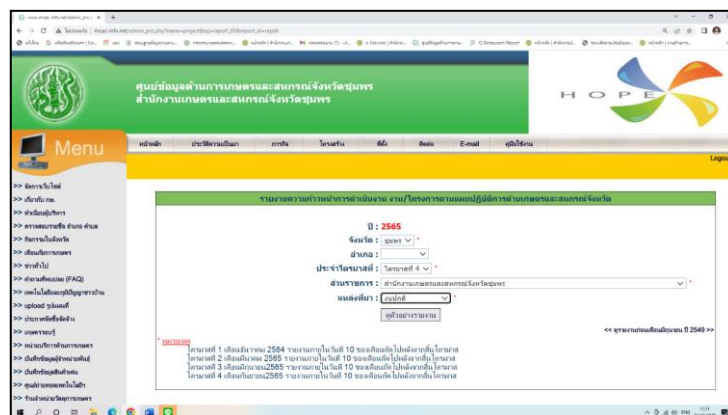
www.moac-info.net/admin_pro | ×

ไม่ปลอดภัย | moac-info.net/admin_pro.php?name=project&op=report_00&report_id=mp04

ศูนย์ข้อมูลด้านการเกษตรและสหกรณ์จังหวัดชุมพร
สำนักงานเกษตรและสหกรณ์จังหวัดชุมพร

H O P E

Menu

หน้าหลัก | ประวัติความเป็นมา | ภารกิจ | โครงสร้าง | ที่ตั้ง | ติดต่อ | E-mail | คู่มือใช้งาน

Logo

>> จัดการเว็บไซต์
>> เกี่ยวกับ กษ.
>> สำนักงานผู้บริหาร
>> ตารางสอบราคาซื้อ จ้างเหมา
>> กิจกรรมในจังหวัด
>> เดือนบริการเกษตร
>> ข่าวทั่วไป
>> คำถามที่พบบ่อย (FAQ)
>> เทคโนโลยีและภูมิปัญญาชาวบ้าน
>> upload รูปแผนที่
>> ประกาศจัดซื้อจัดจ้าง
>> เกษตรกรรม
>> หน่วยบริการด้านการเกษตร
>> สินค้าชุมชนผู้จำหน่ายผลิตภัณฑ์
>> สินค้าชุมชนสินค้าเด่น
>> ศูนย์ถ่ายทอดเทคโนโลยีฯ
>> ร้านค้าหน่วยวัตถุการเกษตร

รายงานความก้าวหน้าการดำเนินงาน งาน/โครงการตามแผนปฏิบัติการด้านเกษตรและสหกรณ์จังหวัด

ปี : 2565
จังหวัด : ชุมพร *
อำเภอ :
ประจำไตรมาสที่ : ไตรมาสที่ 4 *
ส่วนราชการ : สำนักงานเกษตรและสหกรณ์จังหวัดชุมพร *
แหล่งที่มา : งบปกติ *
ดูตัวอย่างรายงาน

<< ดูรายงานก่อนเดือนธันวาคม ปี 2549 >>

* หมายเหตุ
ไตรมาสที่ 1 เดือนธันวาคม 2564 รายงานภายในวันที่ 10 ของเดือนถัดไปหลังจากสิ้นไตรมาส
ไตรมาสที่ 2 เดือนมีนาคม 2565 รายงานภายในวันที่ 10 ของเดือนถัดไปหลังจากสิ้นไตรมาส
ไตรมาสที่ 3 เดือนมิถุนายน 2565 รายงานภายในวันที่ 10 ของเดือนถัดไปหลังจากสิ้นไตรมาส
ไตรมาสที่ 4 เดือนกันยายน 2565 รายงานภายในวันที่ 10 ของเดือนถัดไปหลังจากสิ้นไตรมาส